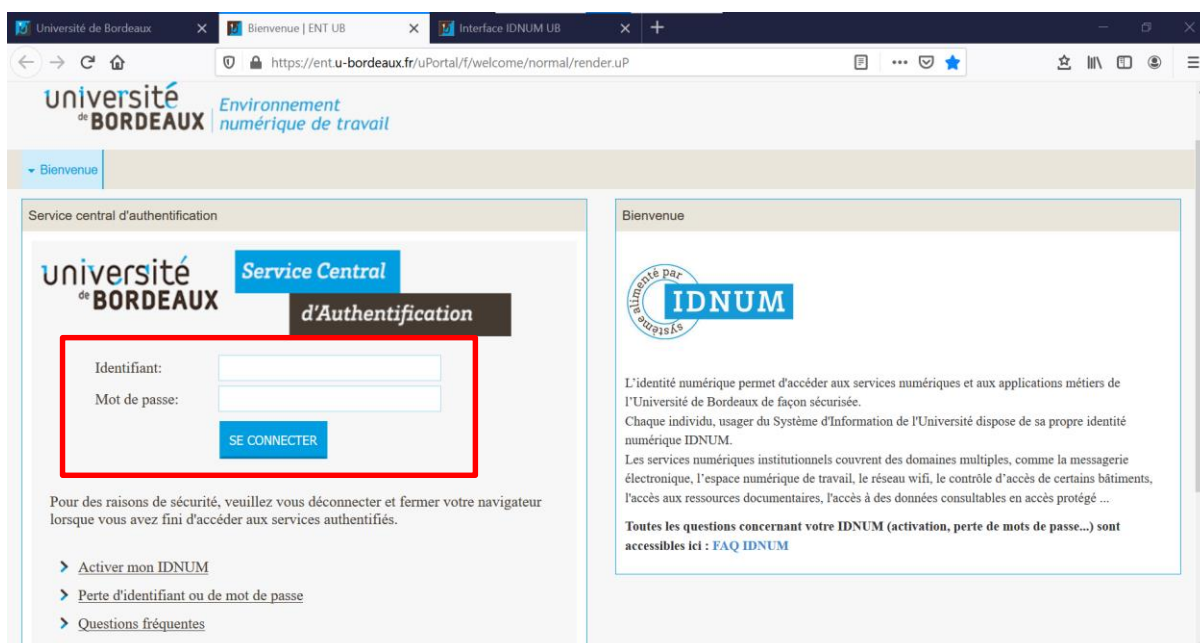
Université de Bordeaux
Bienvenue | ENT UB
Interface IDNUM UB
+
https://ent.u-bordeaux.fr/uPortal/f/welcome/normal/render.uP
•••

université de BORDEAUX
Environnement numérique de travail

Bienvenue

Service central d'authentification

université de BORDEAUX
Service Central d'Authentification

Identifiant:
Mot de passe:
SE CONNECTER

Pour des raisons de sécurité, veuillez vous déconnecter et fermer votre navigateur lorsque vous avez fini d'accéder aux services authentifiés.

Activer mon IDNUM
Perte d'identifiant ou de mot de passe
Questions fréquentes

Bienvenue

Système alimenté par IDNUM

L'identité numérique permet d'accéder aux services numériques et aux applications métiers de l'Université de Bordeaux de façon sécurisée.
Chaque individu, usager du Système d'Information de l'Université dispose de sa propre identité numérique IDNUM.
Les services numériques institutionnels couvrent des domaines multiples, comme la messagerie électronique, l'espace numérique de travail, le réseau wifi, le contrôle d'accès de certains bâtiments, l'accès aux ressources documentaires, l'accès à des données consultables en accès protégé ...

Toutes les questions concernant votre IDNUM (activation, perte de mots de passe...) sont accessibles ici : FAQ IDNUM